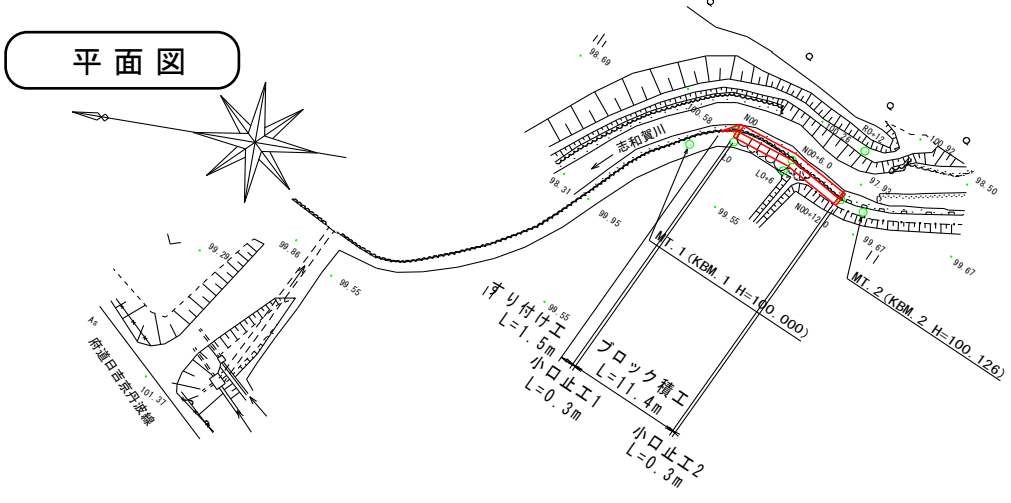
平面図

98.69

志和賀川

100.58

N00

N00+6.0

N00+12.0

L0

L0+6

R0+12

100.92

98.50

97.93

98.31

99.95

99.55

99.67

99.67

99.29

99.86

99.55

MT.1(KBM.1 H=100.000)

MT.2(KBM.2 H=100.126)

すり付け工
L=1.5m

ブロック積工
L=11.4m

小口止工1
L=0.3m

小口止工2
L=0.3m

99.55

As

府道日吉京丹波線

101.37